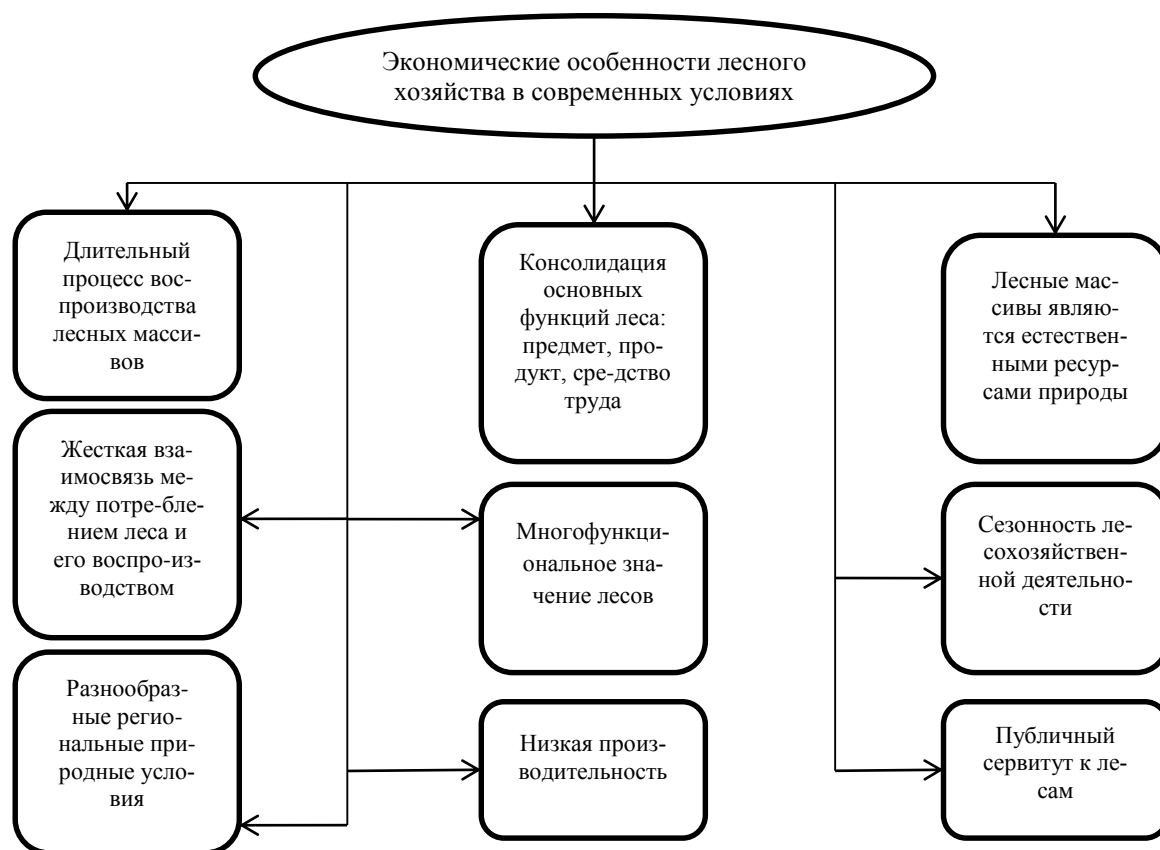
Экономические особенности лесного хозяйства в современных условиях

Длительный процесс воспроизводства лесных массивов

Консолидация основных функций леса: предмет, продукт, сре-дство труда

Лесные массивы являются естественными ресурсами природы

Жесткая взаимосвязь между потре-блением леса и его воспро-изводством

Многофункциональное значение лесов

Сезонность лесохозяйственной деятельности

Разнообразные региональные природные условия

Низкая производительность

Публичный сервитут к лесам